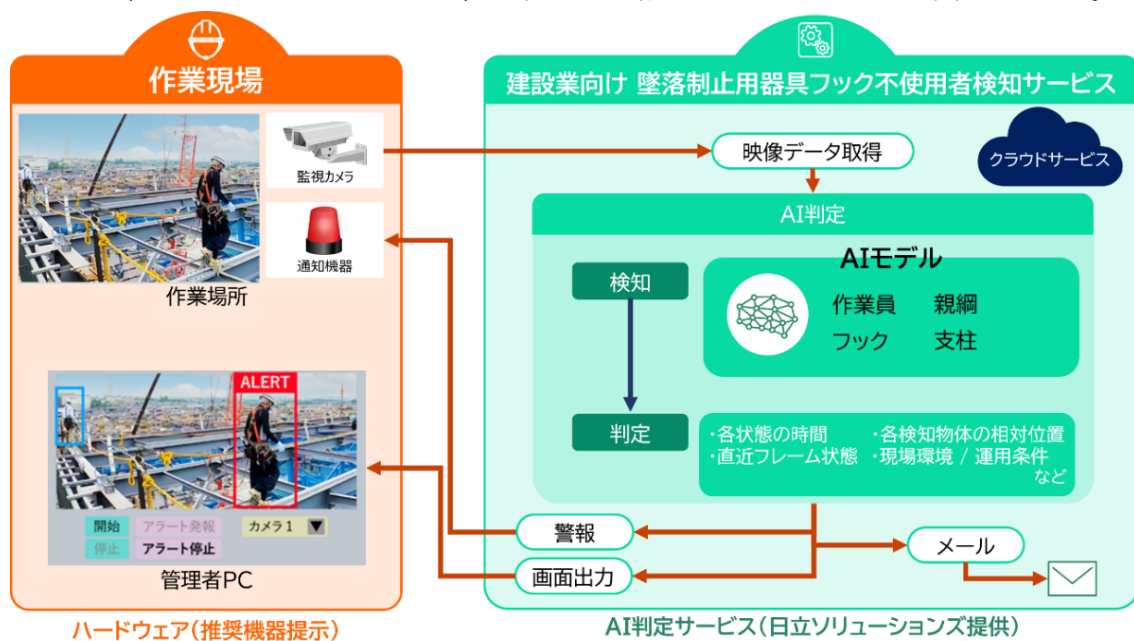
作業現場

監視カメラ

通知機器

作業場所

ALERT

開始
アラート発報
カメラ 1
停止
アラート停止

管理者PC

ハードウェア（推奨機器提示）

建設業向け 墜落制止用器具フック不使用者検知サービス

映像データ取得

クラウドサービス

AI判定

AIモデル

検知

作業員　親綱
フック　支柱

判定

・各状態の時間
・直近フレーム状態
・各検知物体の相対位置
・現場環境 / 運用条件
など

警報

メール

画面出力

AI判定サービス（日立ソリューションズ提供）